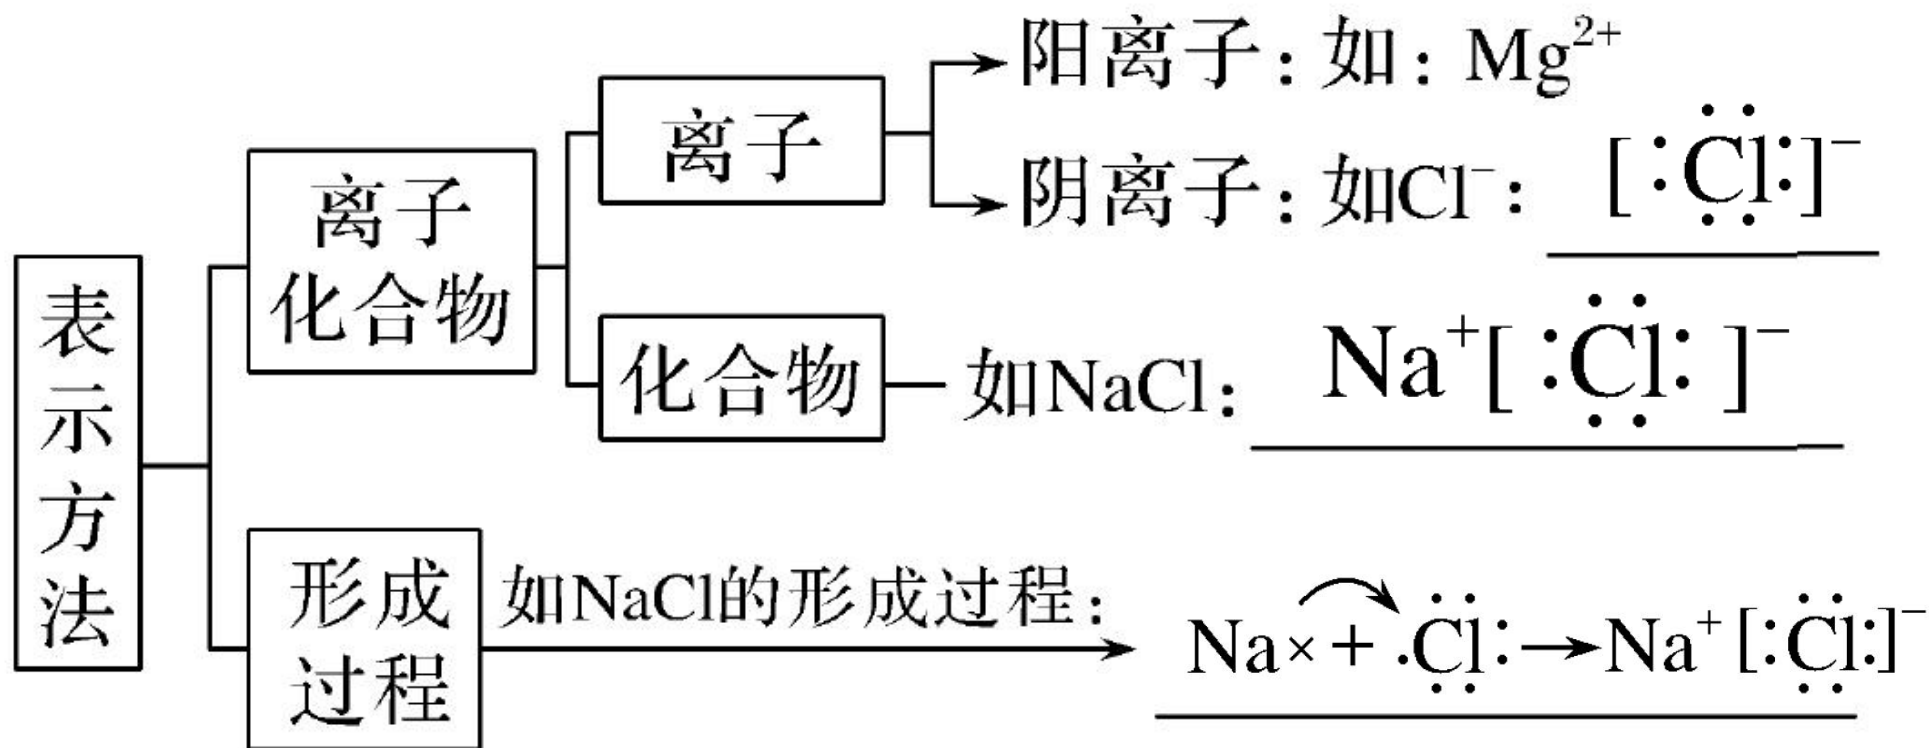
表示方法

离子化合物

离子

阳离子：如：$Mg^{2+}$

阴离子：如$Cl^-$：$[:\ddot{\underset{..}{Cl}}:]^-$

化合物 — 如NaCl：$Na^+[:\ddot{\underset{..}{Cl}}:]^-$

形成过程

如NaCl的形成过程：$Na\times + \cdot\ddot{\underset{..}{Cl}}: \rightarrow Na^+[\overset{\times}{\cdot}\ddot{\underset{..}{Cl}}:]^-$